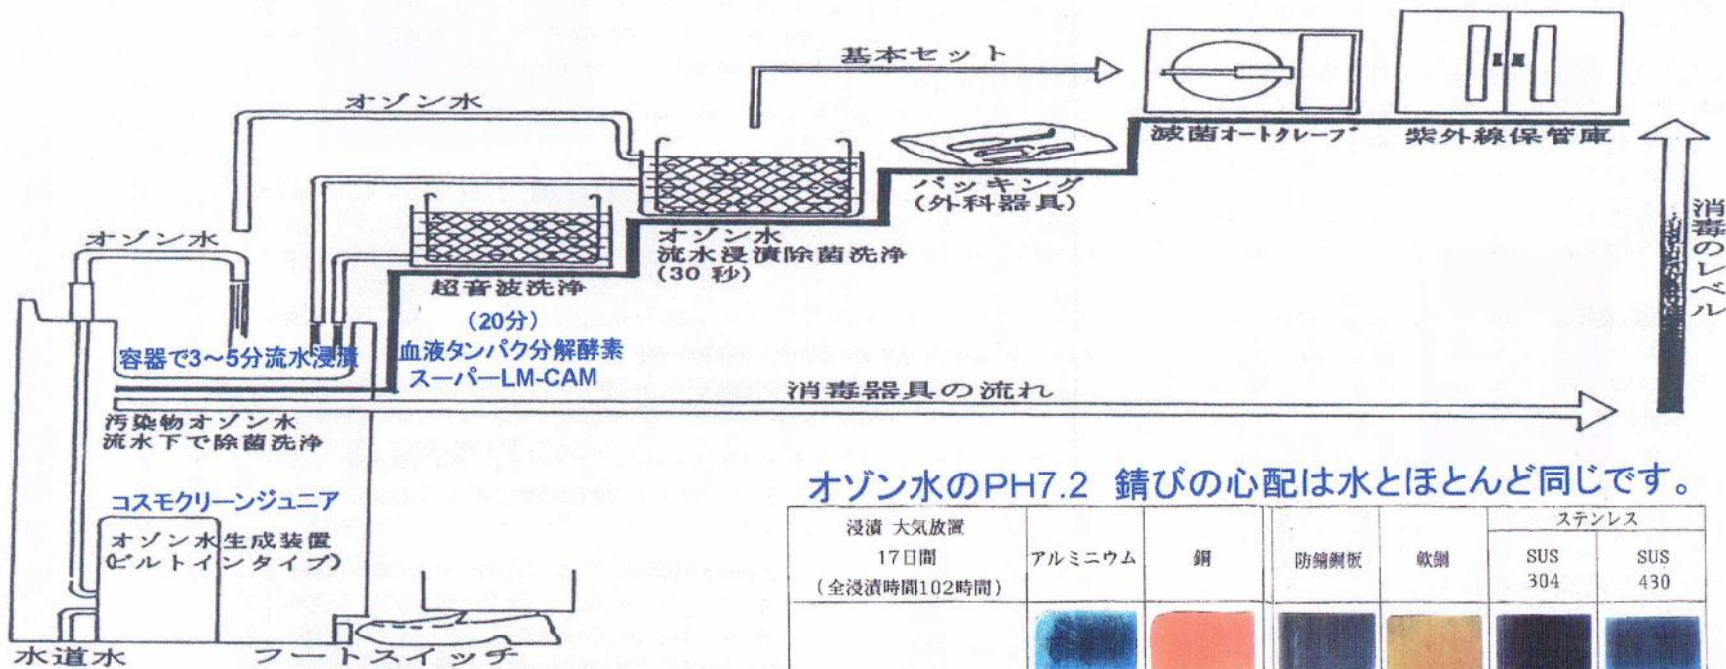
基本セット

オゾン水

滅菌オートクレーブ

紫外線保管庫

パッキング
(外科器具)

オゾン水

オゾン水
流水浸漬除菌洗浄
(30秒)

超音波洗浄

(20分)

容器で3～5分流水浸漬

血液タンパク分解酵素
スーパーLM-CAM

消毒のレベル

消毒器具の流れ

汚染物オゾン水
流水下で除菌洗浄

コスモクリーンジュニア

オゾン水生成装置
(ビルトインタイプ)

水道水

フートスイッチ

オゾン水のPH7.2 錆びの心配は水とほとんど同じです。

| 浸漬 大気放置 17日間 (全浸漬時間102時間) | アルミニウム | 銅 | 防錆鋼板 | 軟鋼 | ステンレス SUS 304 | ステンレス SUS 430 |
|---|---|---|---|---|---|---|
| | | | | | | |